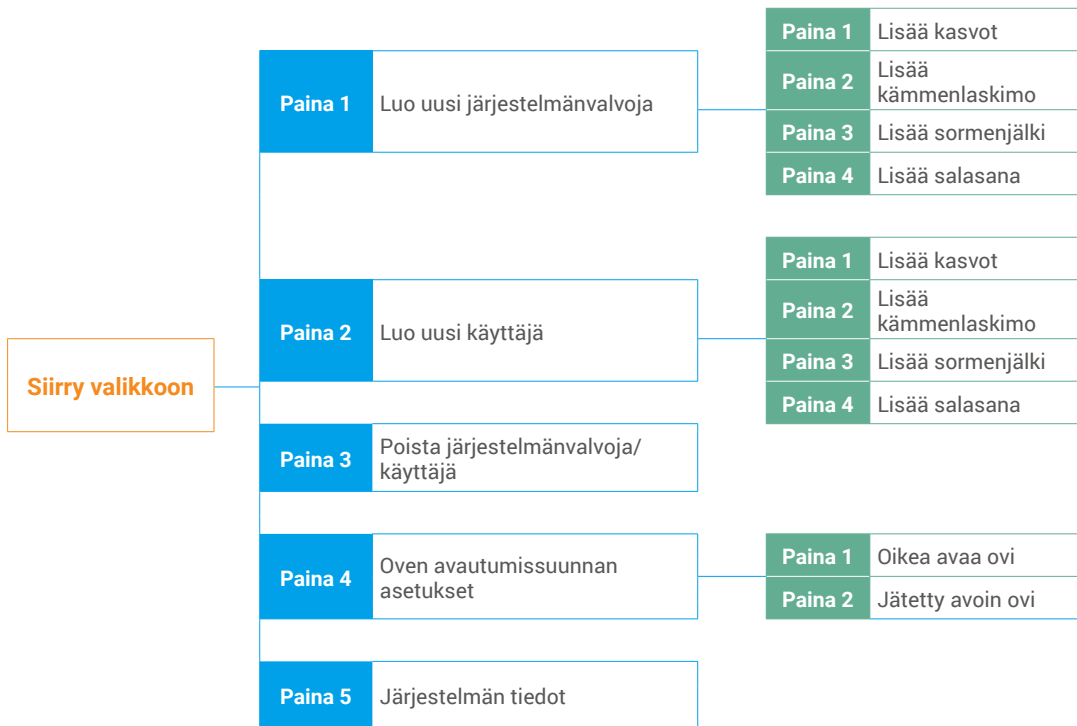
Siirry valikkoon

| | |
|---|---|
| Paina 1 | Luo uusi järjestelmänvalvoja |
| Paina 2 | Luo uusi käyttäjä |
| Paina 3 | Poista järjestelmänvalvoja/ käyttäjä |
| Paina 4 | Oven avautumissuunnan asetukset |
| Paina 5 | Järjestelmän tiedot |

Luo uusi järjestelmänvalvoja:

| | |
|---|---|
| Paina 1 | Lisää kasvot |
| Paina 2 | Lisää kämmenlaskimo |
| Paina 3 | Lisää sormenjälki |
| Paina 4 | Lisää salasana |

Luo uusi käyttäjä:

| | |
|---|---|
| Paina 1 | Lisää kasvot |
| Paina 2 | Lisää kämmenlaskimo |
| Paina 3 | Lisää sormenjälki |
| Paina 4 | Lisää salasana |

Oven avautumissuunnan asetukset:

| | |
|---|---|
| Paina 1 | Oikea avaa ovi |
| Paina 2 | Jätetty avoin ovi |